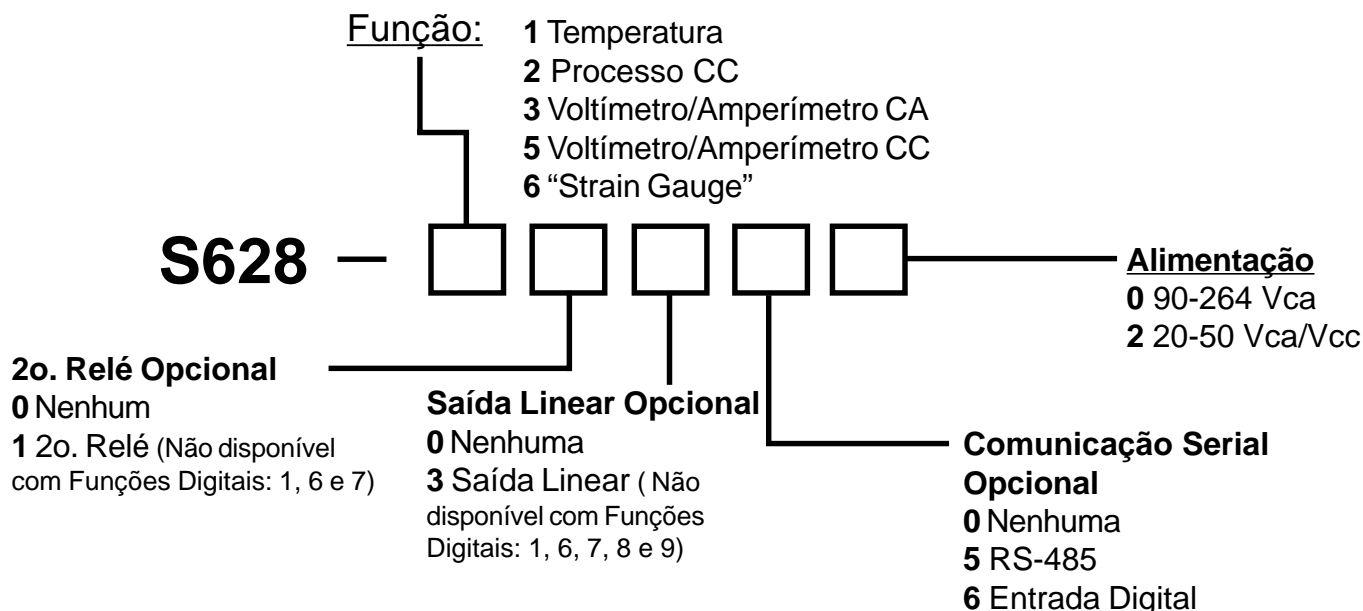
Função:
1 Temperatura
2 Processo CC
3 Voltímetro/Amperímetro CA
5 Voltímetro/Amperímetro CC
6 "Strain Gauge"

S628 –

Alimentação
0 90-264 Vca
2 20-50 Vca/Vcc

2o. Relé Opcional
0 Nenhum
1 2o. Relé (Não disponível com Funções Digitais: 1, 6 e 7)

Saída Linear Opcional
0 Nenhuma
3 Saída Linear ( Não disponível com Funções Digitais: 1, 6, 7, 8 e 9)

Comunicação Serial Opcional
0 Nenhuma
5 RS-485
6 Entrada Digital